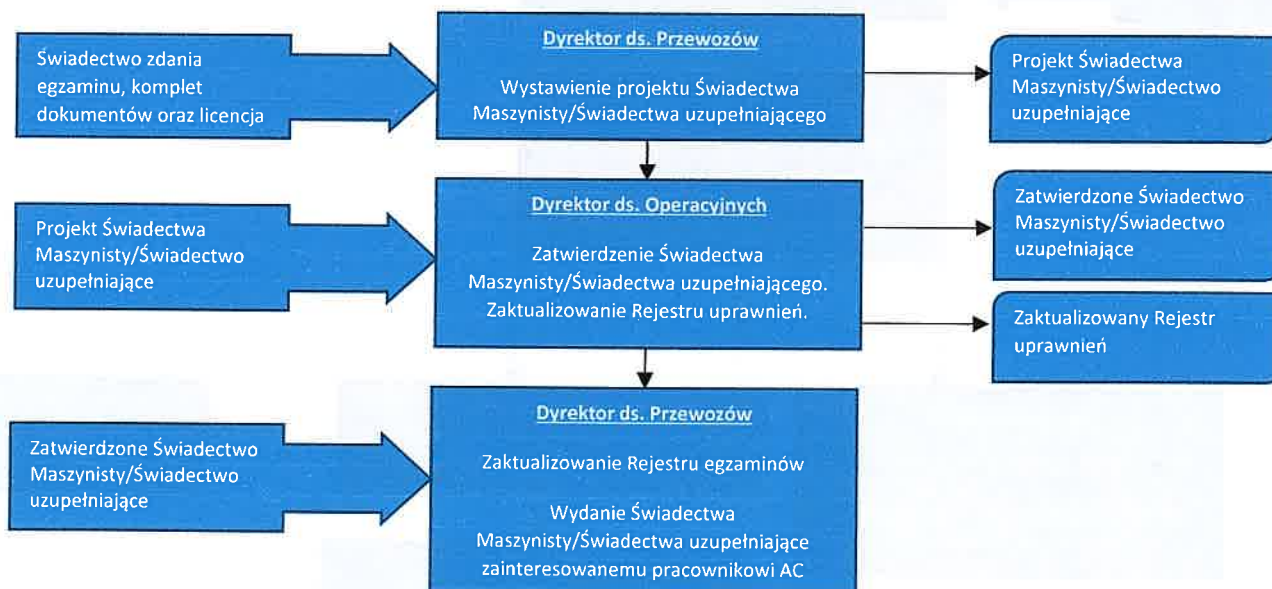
Świadectwo zdania egzaminu, komplet dokumentów oraz licencja

Dyrektor ds. Przewozów

Wystawienie projektu Świadectwa Maszynisty/Świadectwa uzupełniającego

Projekt Świadectwa Maszynisty/Świadectwo uzupełniające

Projekt Świadectwa Maszynisty/Świadectwo uzupełniające

Dyrektor ds. Operacyjnych

Zatwierdzenie Świadectwa Maszynisty/Świadectwa uzupełniającego. Zaktualizowanie Rejestru uprawnień.

Zatwierdzone Świadectwo Maszynisty/Świadectwo uzupełniające

Zaktualizowany Rejestr uprawnień

Zatwierdzone Świadectwo Maszynisty/Świadectwo uzupełniające

Dyrektor ds. Przewozów

Zaktualizowanie Rejestru egzaminów

Wydanie Świadectwa Maszynisty/Świadectwa uzupełniające zainteresowanemu pracownikowi AC